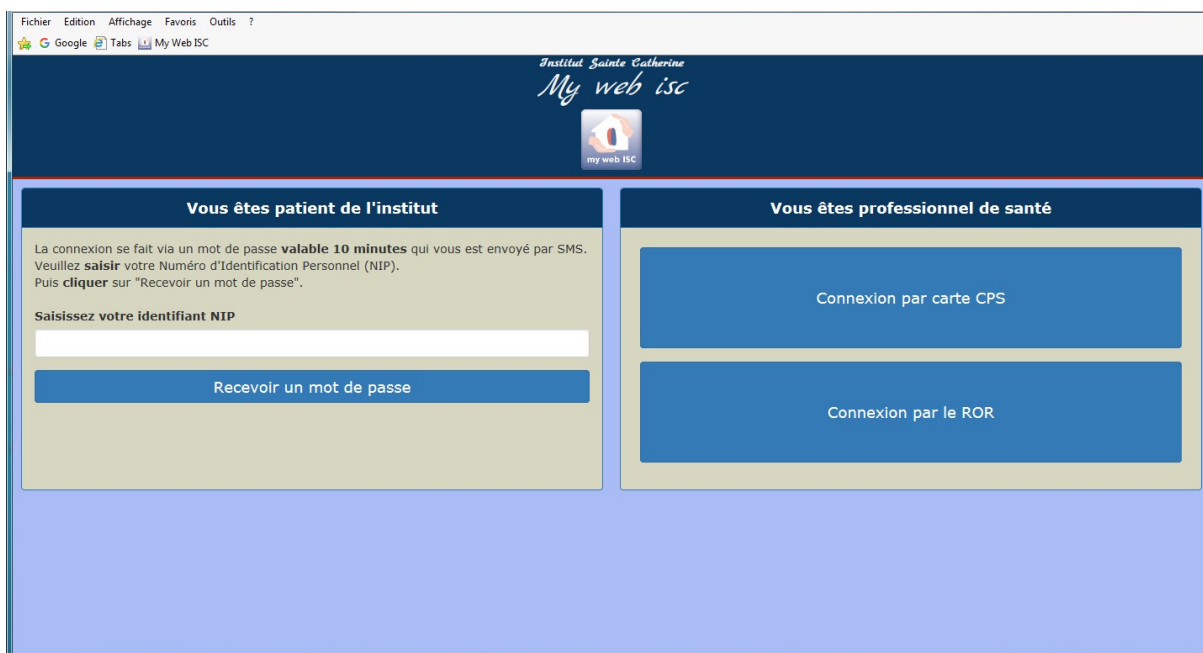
Fichier Edition Affichage Favoris Outils ?

Google Tabs My Web ISC

Institut Sainte Catherine
My web isc

my web ISC

Vous êtes patient de l'institut

La connexion se fait via un mot de passe valable 10 minutes qui vous est envoyé par SMS.
Veuillez saisir votre Numéro d'Identification Personnel (NIP).
Puis cliquer sur "Recevoir un mot de passe".

Saisissez votre identifiant NIP

Recevoir un mot de passe

Vous êtes professionnel de santé

Connexion par carte CPS

Connexion par le ROR